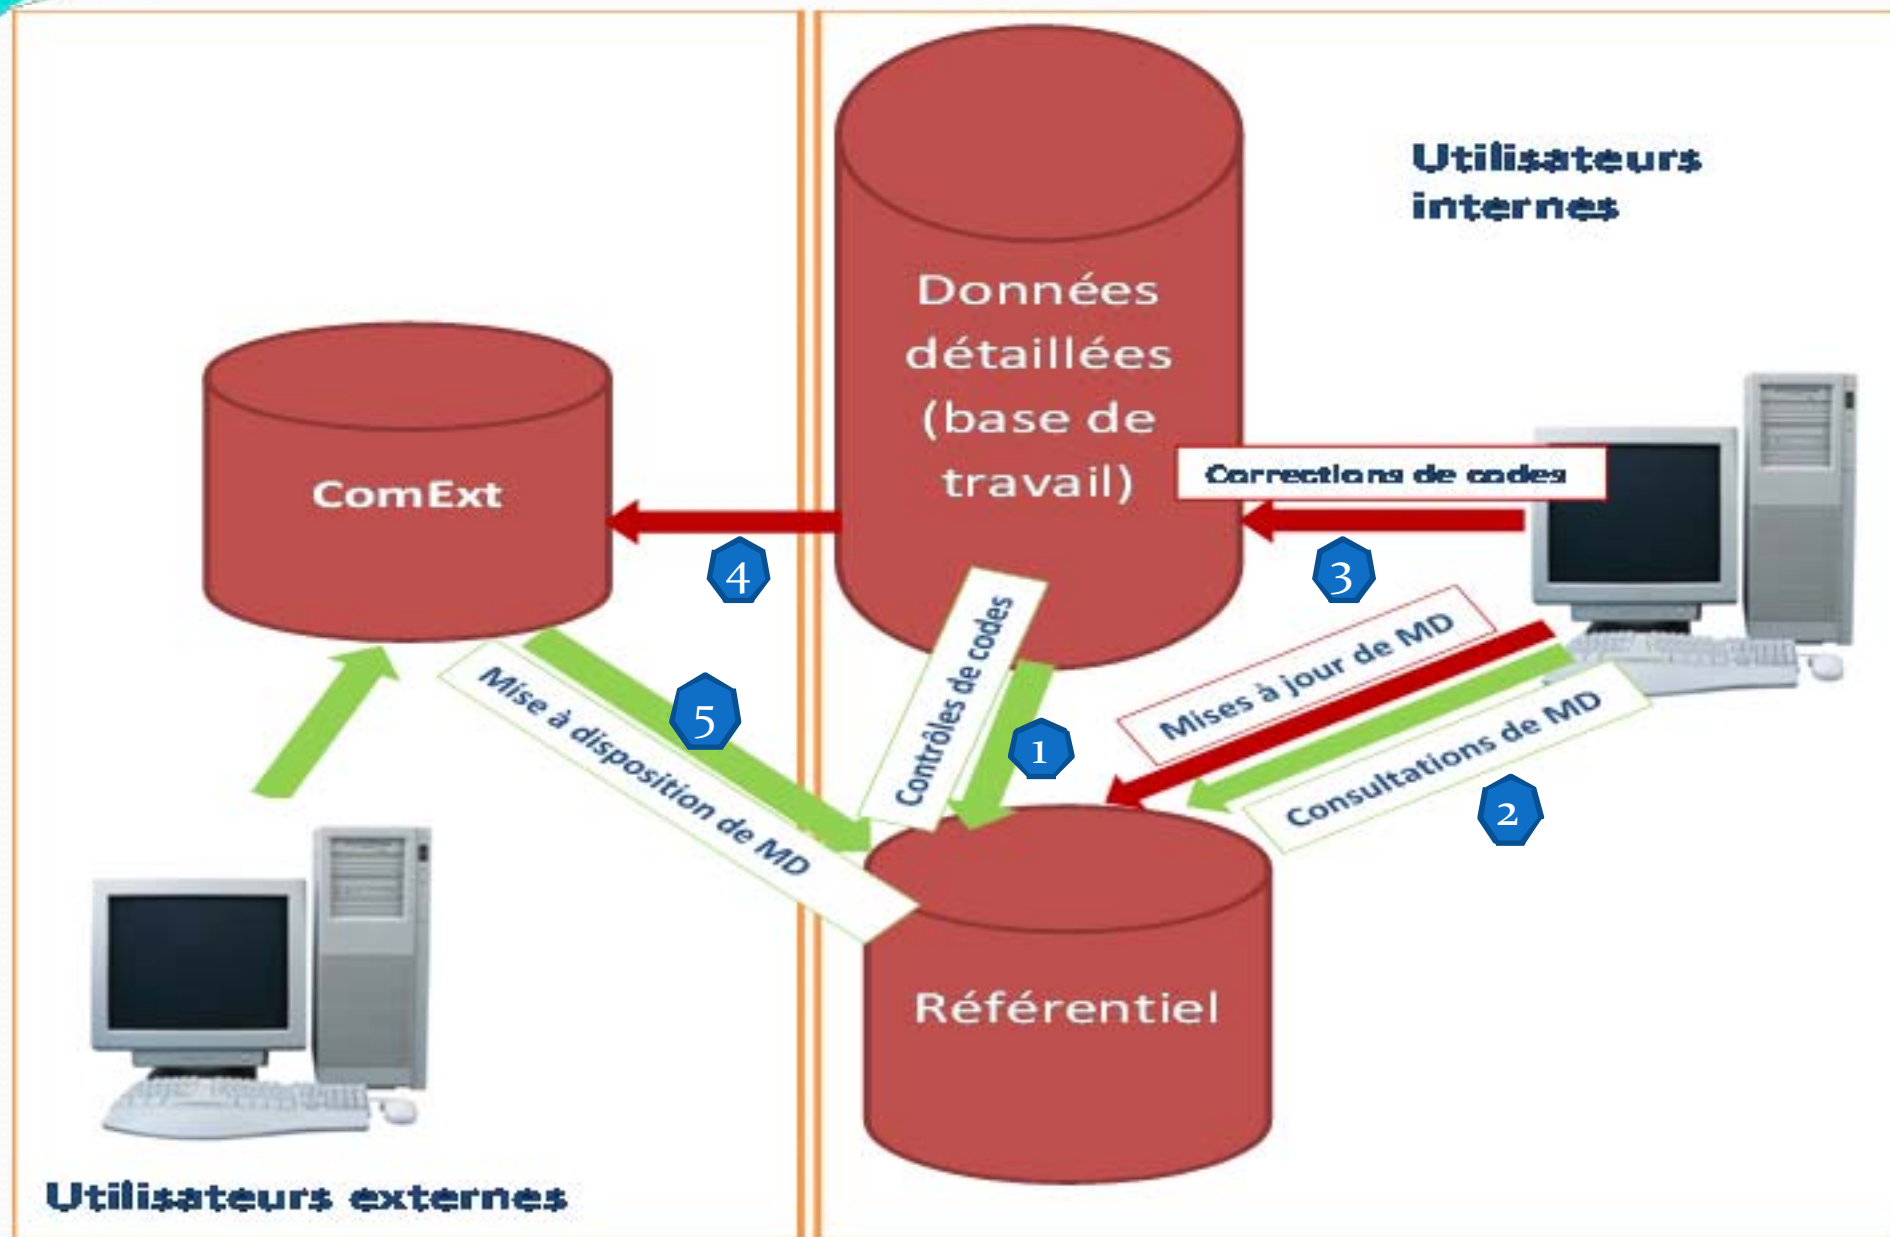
Utilisateurs internes

Données détaillées (base de travail)

ComExt

Corrections de codes

4

3

Contrôles de codes

Mises à jour de MD

Mise à disposition de MD

5

1

Consultations de MD

2

Référentiel

Utilisateurs externes